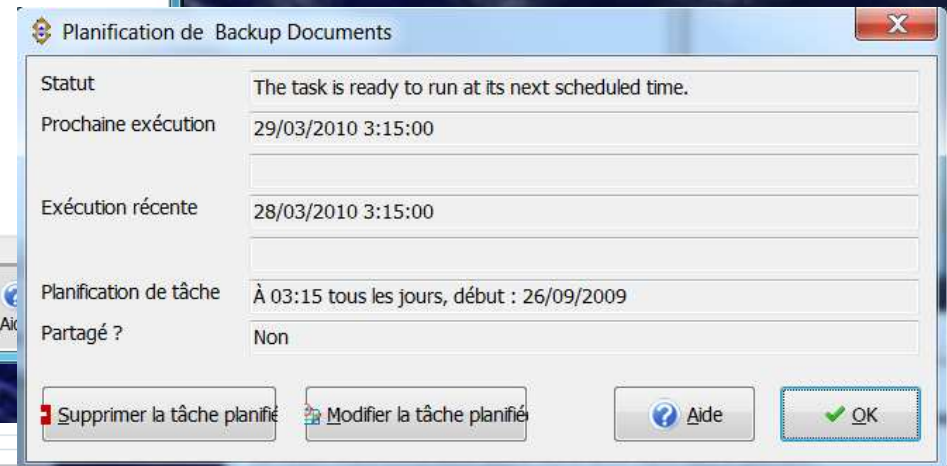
Planification de Backup Documents

Statut | The task is ready to run at its next scheduled time.
Prochaine exécution | 29/03/2010 3:15:00
Exécution récente | 28/03/2010 3:15:00
Planification de tâche | À 03:15 tous les jours, début : 26/09/2009
Partagé ? | Non

Supprimer la tâche planifié
Modifier la tâche planifié
Aide
OK

Ai